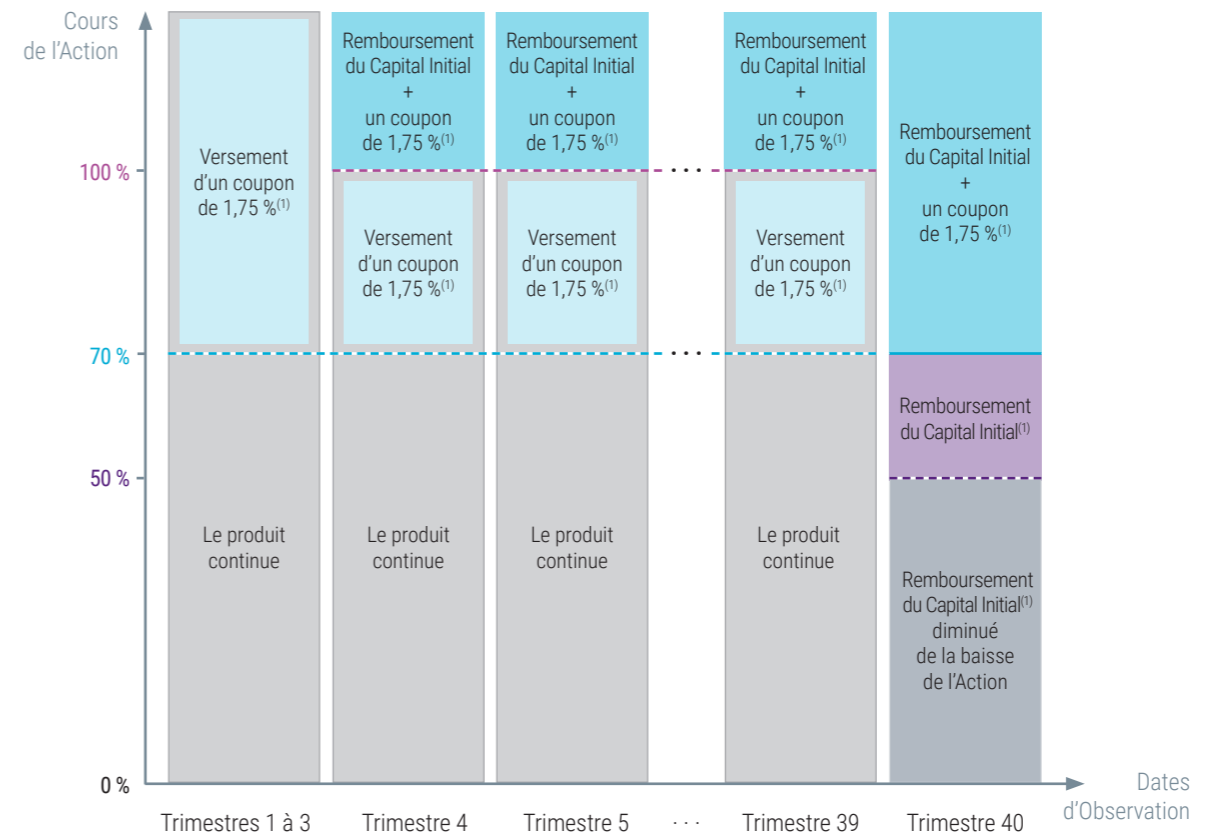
Cours de l'Action

100 %

70 %

50 %

0 %

Versement d'un coupon de 1,75 %$^{(1)}$

Le produit continue

Remboursement du Capital Initial + un coupon de 1,75 %$^{(1)}$

Versement d'un coupon de 1,75 %$^{(1)}$

Le produit continue

Remboursement du Capital Initial + un coupon de 1,75 %$^{(1)}$

Versement d'un coupon de 1,75 %$^{(1)}$

Le produit continue

. . .

. . .

Remboursement du Capital Initial + un coupon de 1,75 %$^{(1)}$

Versement d'un coupon de 1,75 %$^{(1)}$

Le produit continue

Remboursement du Capital Initial + un coupon de 1,75 %$^{(1)}$

Remboursement du Capital Initial$^{(1)}$

Remboursement du Capital Initial$^{(1)}$ diminué de la baisse de l'Action

Dates d'Observation

Trimestres 1 à 3

Trimestre 4

Trimestre 5

. . .

Trimestre 39

Trimestre 40